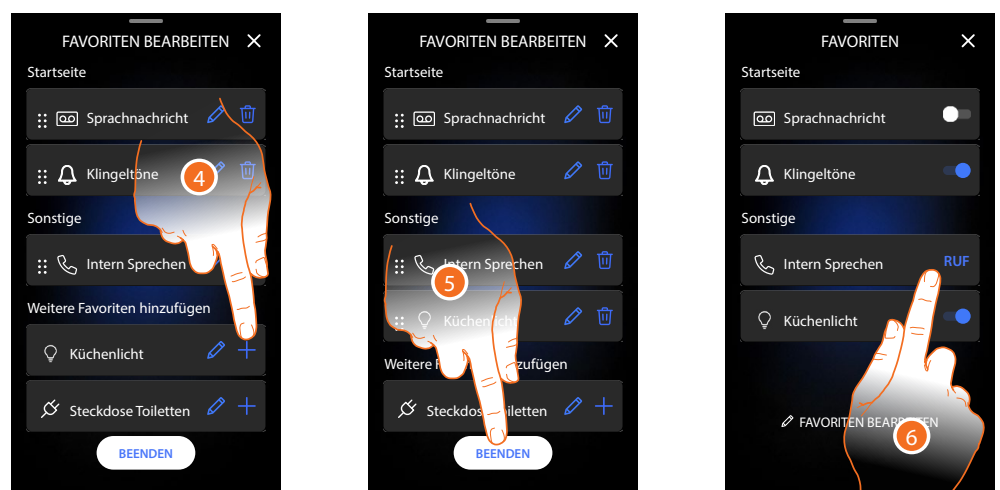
FAVORITEN BEARBEITEN ✕

Startseite

Sprachnachricht

Klingeltöne

4

Sonstige

Intern Sprechen

Weitere Favoriten hinzufügen

Küchenlicht

Steckdose Toiletten

BEENDEN

FAVORITEN BEARBEITEN ✕

Startseite

Sprachnachricht

Klingeltöne

Sonstige

Intern Sprechen

5

Küchenlicht

Weitere F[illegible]zufügen

Steckdos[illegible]iletten

BEENDEN

FAVORITEN ✕

Startseite

Sprachnachricht

Klingeltöne

Sonstige

Intern Sprechen

RUF

Küchenlicht

FAVORITEN BEAR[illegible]TEN

6